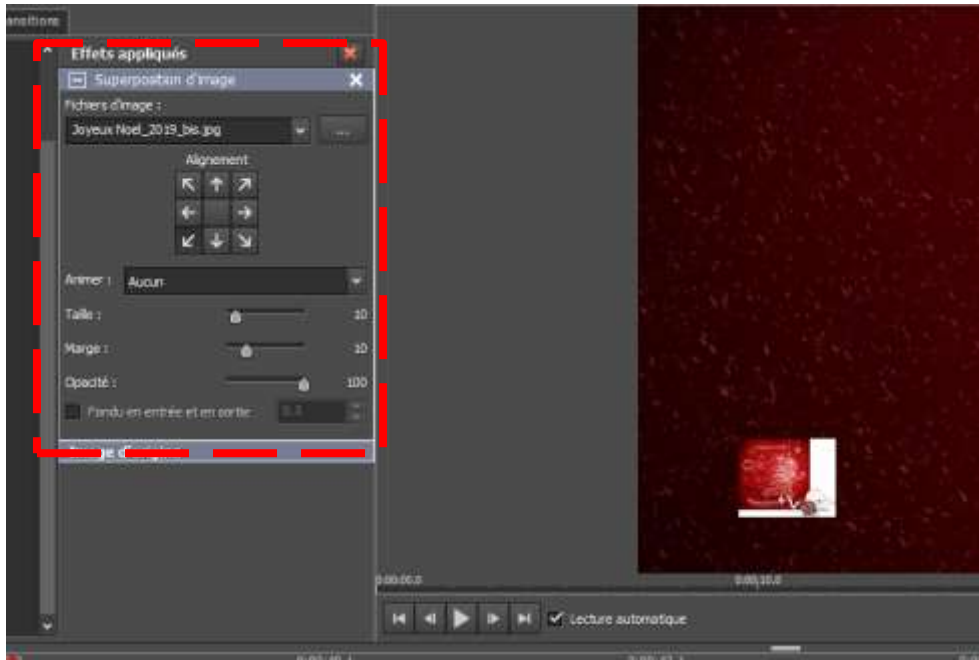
ansitions

Effets appliqués

Superposition d'image

Fichiers d'image :

Joyeux Noel_2019_bis.jpg

...

Alignement

Animer : Aucun

Taille : 10

Marge : 10

Opacité : 100

Fondu en entrée et en sortie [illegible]

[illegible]

0:00:00.0

0:00:10.0

Lecture automatique